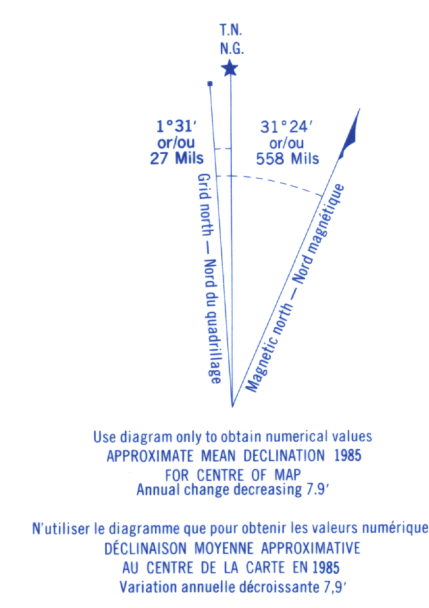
T.N.
N.G.

1°31′
or/ou
27 Mils

31°24′
or/ou
558 Mils

Grid north — Nord du quadrillage

Magnetic north — Nord magnétique

Use diagram only to obtain numerical values
APPROXIMATE MEAN DECLINATION 1985
FOR CENTRE OF MAP
Annual change decreasing 7.9′

N'utiliser le diagramme que pour obtenir les valeurs numérique
DÉCLINAISON MOYENNE APPROXIMATIVE
AU CENTRE DE LA CARTE EN 1985
Variation annuelle décroissante 7,9′